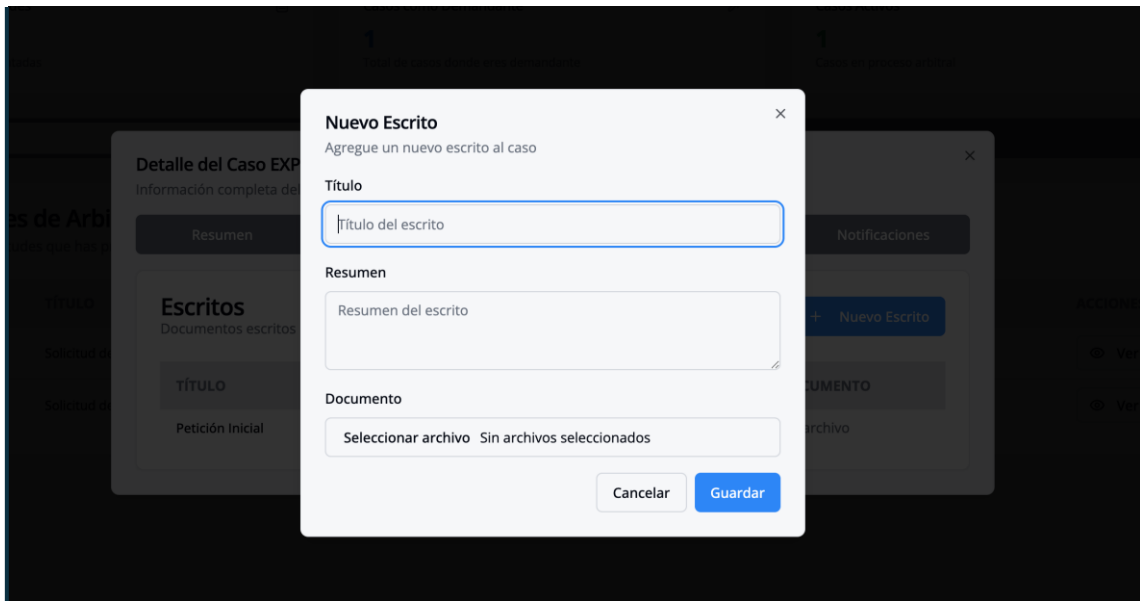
1
Total de casos donde eres demandado

1
Casos en proceso activo

es de Arbi

TÍTULO
Solicitud de
Solicitud de

ACCIONE
Ver
Ver

Detalle del Caso EXP
Información completa del

×

Resumen

Notificaciones

Escritos
Documentos escritos

+ Nuevo Escrito

TÍTULO
Petición Inicial

CUMENTO
archivo

Nuevo Escrito
Agregue un nuevo escrito al caso

×

Título
Título del escrito

Resumen
Resumen del escrito

Documento
Seleccionar archivo Sin archivos seleccionados

Cancelar
Guardar